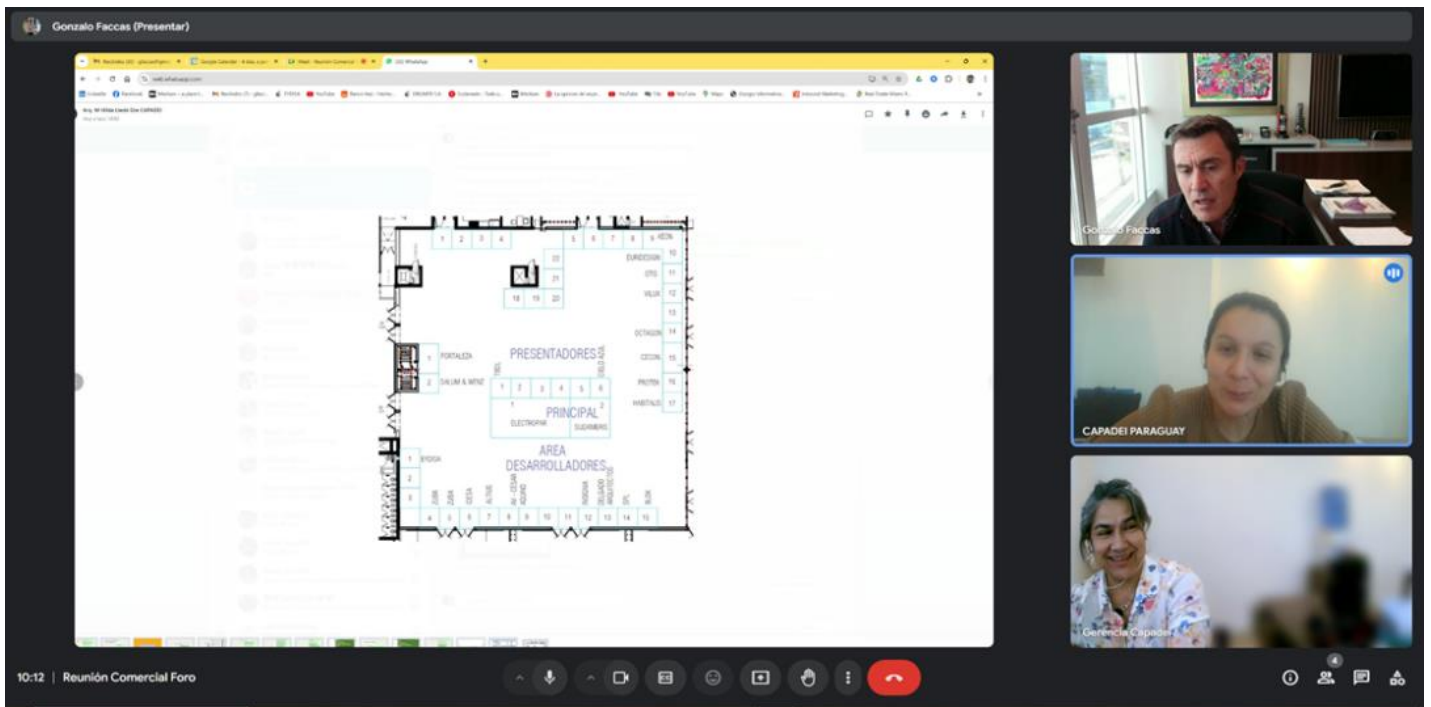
Gonzalo Faccas (Presentar)

1 2 3 4
5 6 7 8 9 KEON
10 EURODESIGN
11 OTO
12 VILUX
13
14 OCTAGON
15 CECON
16 PROTEK
17 HABITALIS
22
21
18 19 20
1 FORTALEZA
2 SALUM & WENZ
PRESENTADORES
1 2 3 4 5 6
PRINCIPAL
ELECTROPAR
SUDAMERIS
AREA DESARROLLADORES
1 EYDISA
2
3
4 5 6 7 8 9 10 11 12 13 14 15

Gonzalo Faccas
CAPADEI PARAGUAY
Gerencia Capadei

10:12 | Reunión Comercial Foro